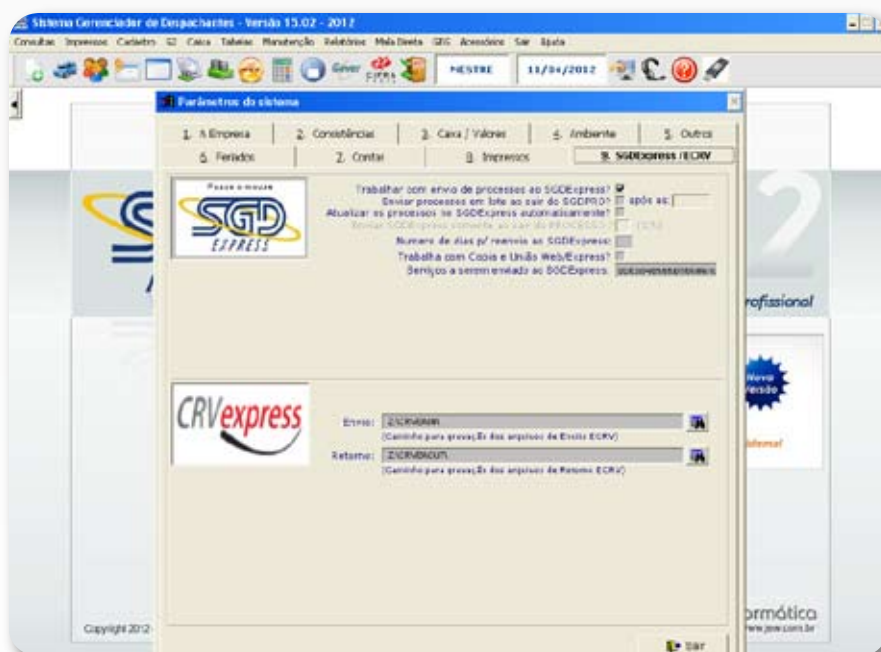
Sistema Gerenciador de Despachantes - Versão 15.02 - 2012

Consultas Impressos Cadastro SD Caixa Tabelas Manutenção Relatórios Mala Direta GEG Acessórios Sair Ajuda

MESTRE 11/04/2012

Parâmetros do sistema

1. A Empresa | 2. Consistências | 3. Caixa / Valores | 4. Ambiente | 5. Outros
6. Feriados | 7. Contar | 8. Impressos | 9. SGDExpress /ECRV

Passe o mouse

SGD EXPRESS

Trabalhar com envio de processos ao SGDExpress?
Enviar processos em lote ao sair do SGDPRO? após as:
Atualizar os processos no SGDExpress automaticamente?
Enviar SGDExpress somente ao sair do PROCESSO? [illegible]
Numero de dias p/ reenvio ao SGDExpress:
Trabalha com Copia e União Web/Express?
Serviços a serem enviado ao SGDExpress: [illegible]

CRVexpress

Envio: Z:\CRV\ENVIA
(Caminho para gravação dos arquivos de Envio ECRV)
Retorno: Z:\CRV\BAIXA
(Caminho para gravação dos arquivos de Retorno ECRV)

Sair

rofissional

Novo Versão

ormática
www.jeaw.com.br

Copyright 2012